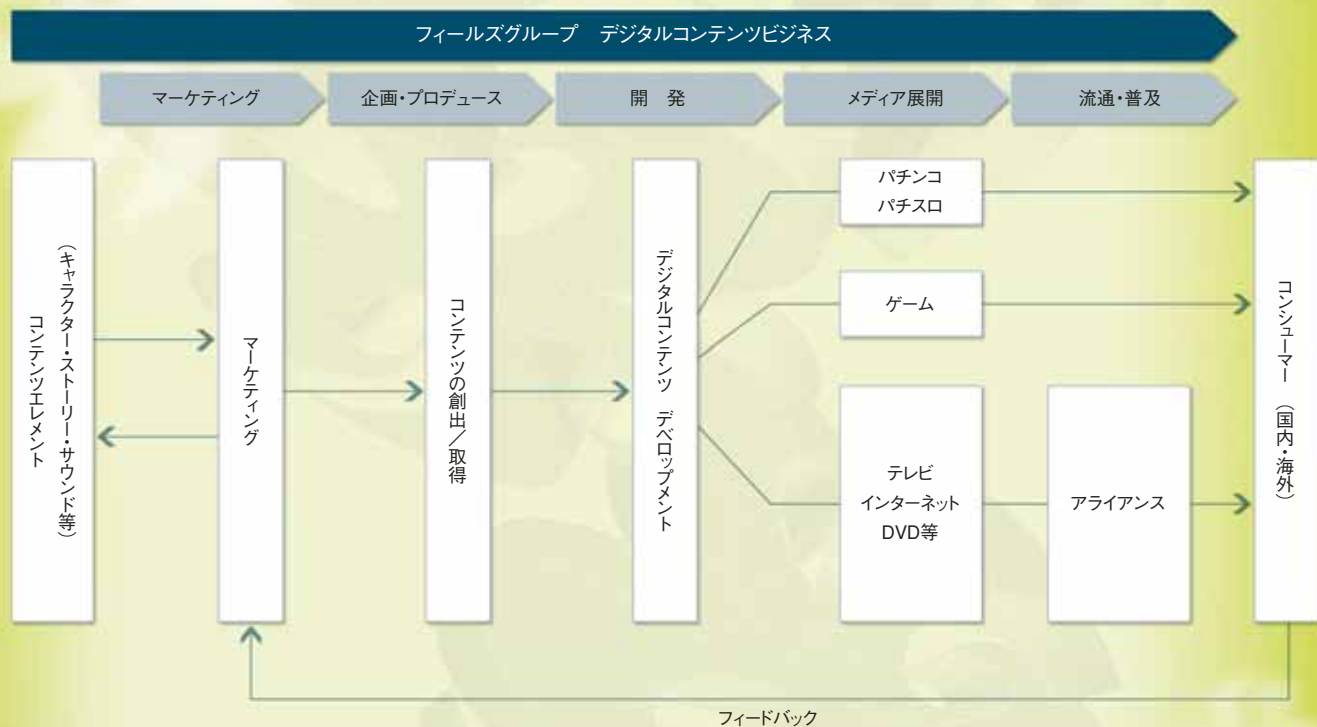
フィールズグループ　デジタルコンテンツビジネス

マーケティング

企画・プロデュース

開　発

メディア展開

流通・普及

コンテンツエレメント（キャラクター・ストーリー・サウンド等）

マーケティング

コンテンツの創出／取得

デジタルコンテンツ　デベロップメント

パチンコ
パチスロ

ゲーム

テレビ
インターネット
DVD等

アライアンス

コンシューマー（国内・海外）

フィードバック